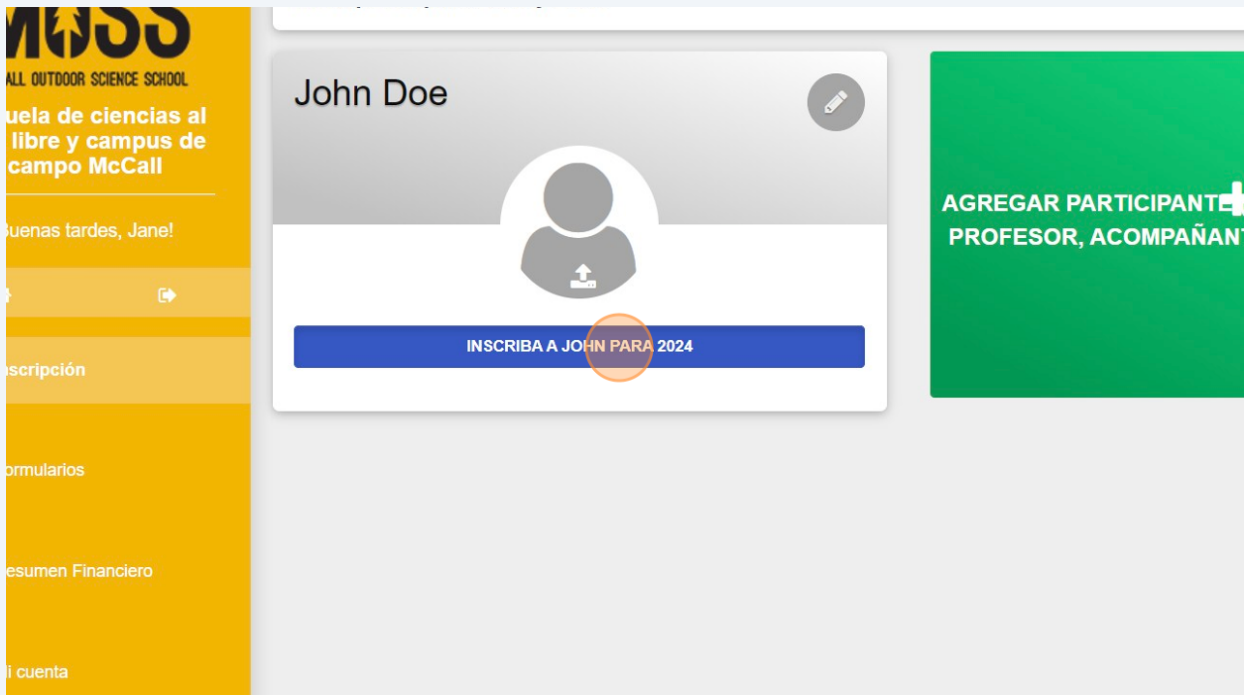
MOSS
ALL OUTDOOR SCIENCE SCHOOL

uela de ciencias al libre y campus de campo McCall

Buenas tardes, Jane!

scripción

ormularios

esumen Financiero

i cuenta

John Doe

INSCRIBA A JOHN PARA 2024

AGREGAR PARTICIPANTE
PROFESOR, ACOMPAÑANT